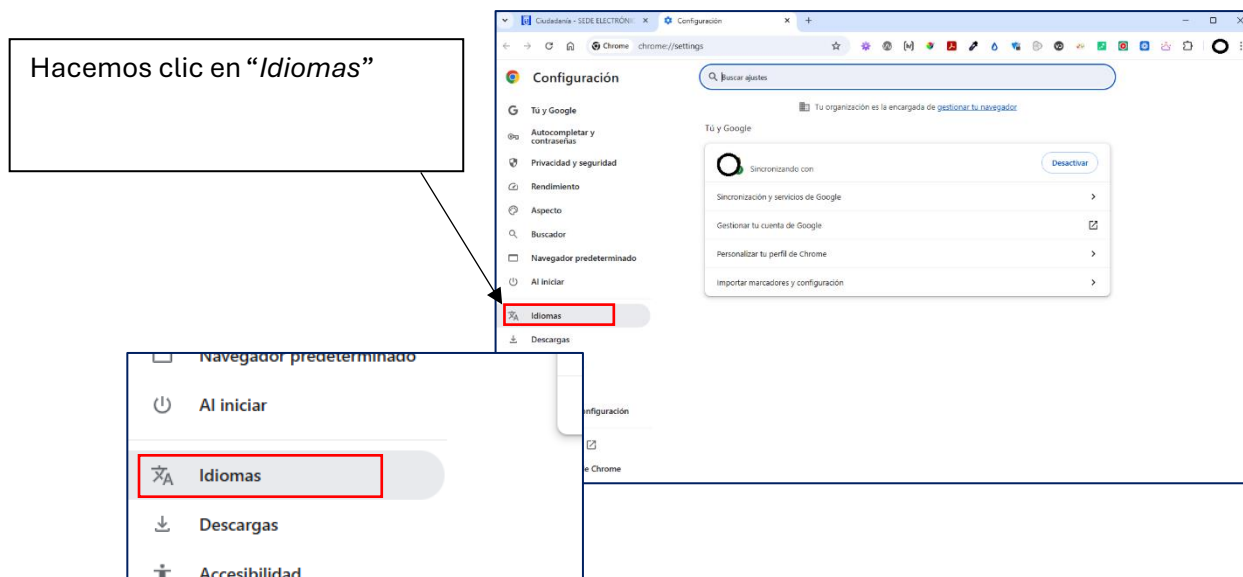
Hacemos clic en "*Idiomas*"

Ciudadanía - SEDE ELECTRÓNI ×
Configuración ×
+

Chrome chrome://settings

Configuración

Buscar ajustes

Tú y Google
Autocompletar y contraseñas
Privacidad y seguridad
Rendimiento
Aspecto
Buscador
Navegador predeterminado
Al iniciar
Idiomas
Descargas

Tu organización es la encargada de gestionar tu navegador

Tú y Google

Sincronizando con

Desactivar

Sincronización y servicios de Google
Gestionar tu cuenta de Google
Personalizar tu perfil de Chrome
Importar marcadores y configuración

nfiguración

e Chrome

Navegador predeterminado
Al iniciar
Idiomas
Descargas
Accesibilidad